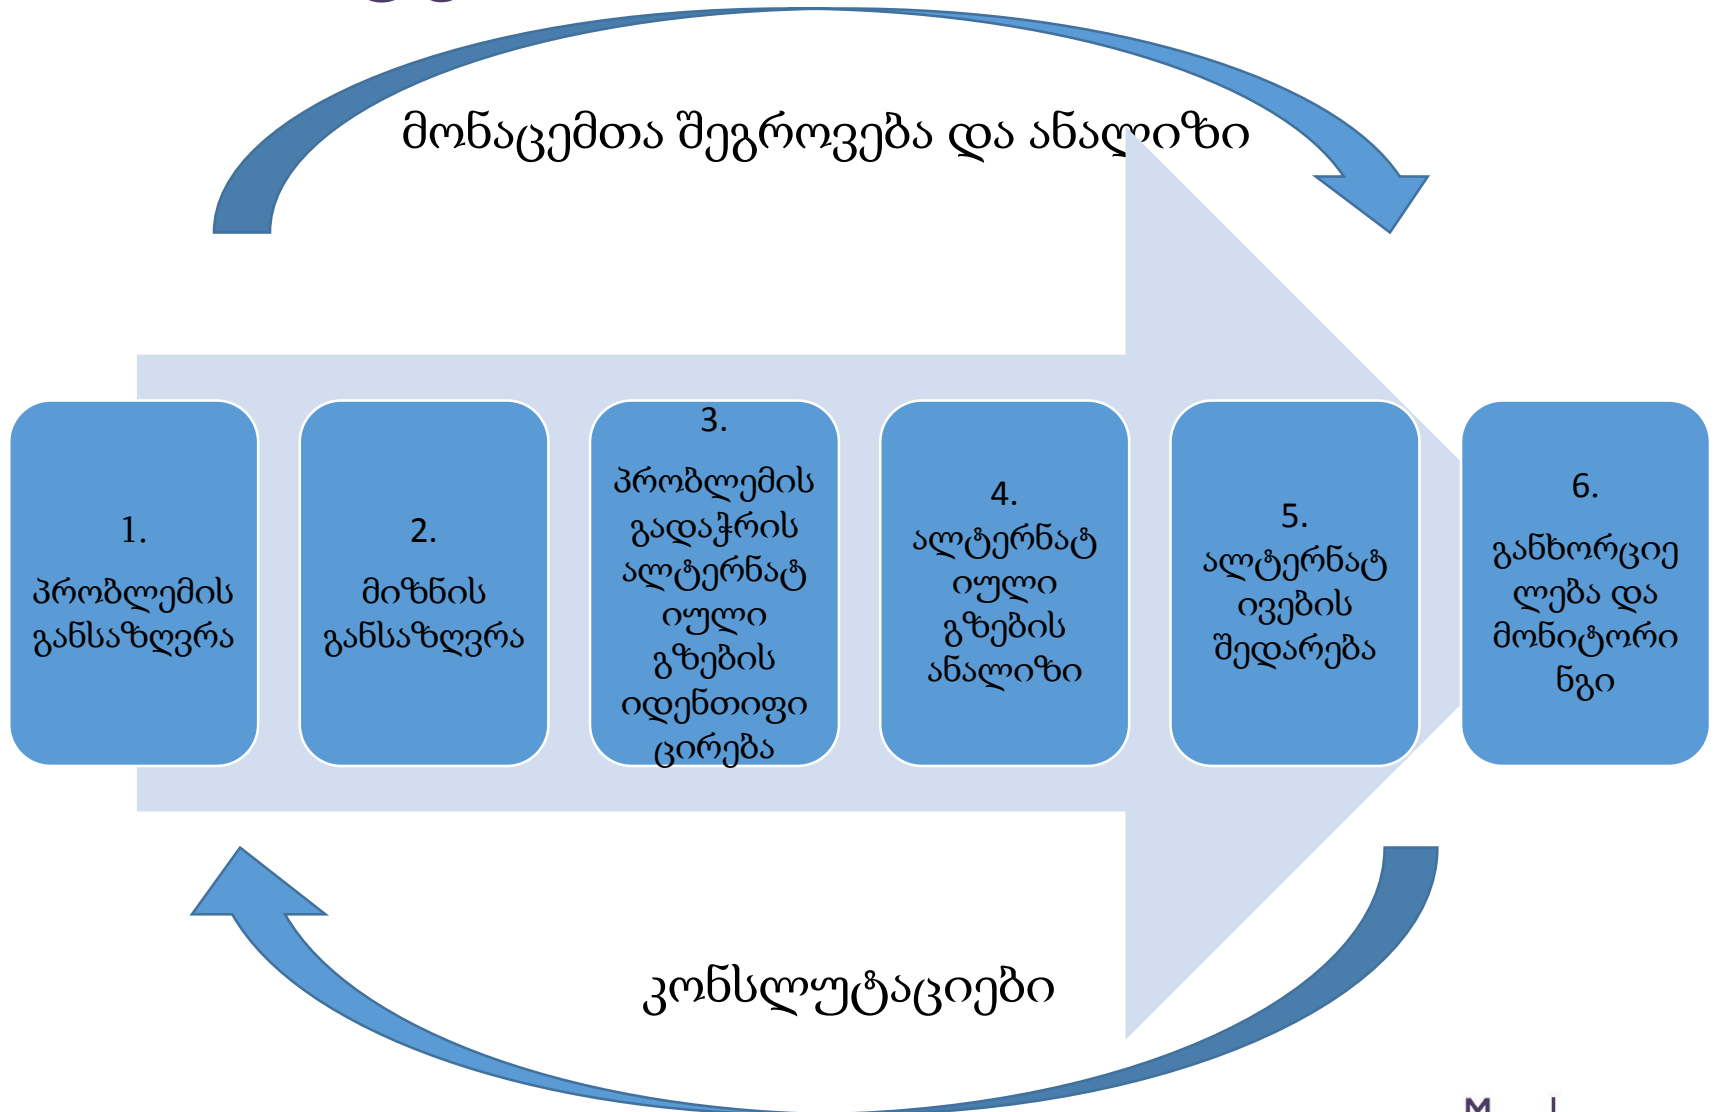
მონაცემთა შეგროვება და ანალიზი

1.
პრობლემის განსაზღვრა

2.
მიზნის განსაზღვრა

3.
პრობლემის გადაჭრის ალტერნატიული გზების იდენთიფიცირება

4.
ალტერნატიული გზების ანალიზი

5.
ალტერნატივების შედარება

6.
განხორციელება და მონიტორინგი

კონსლუტაციები